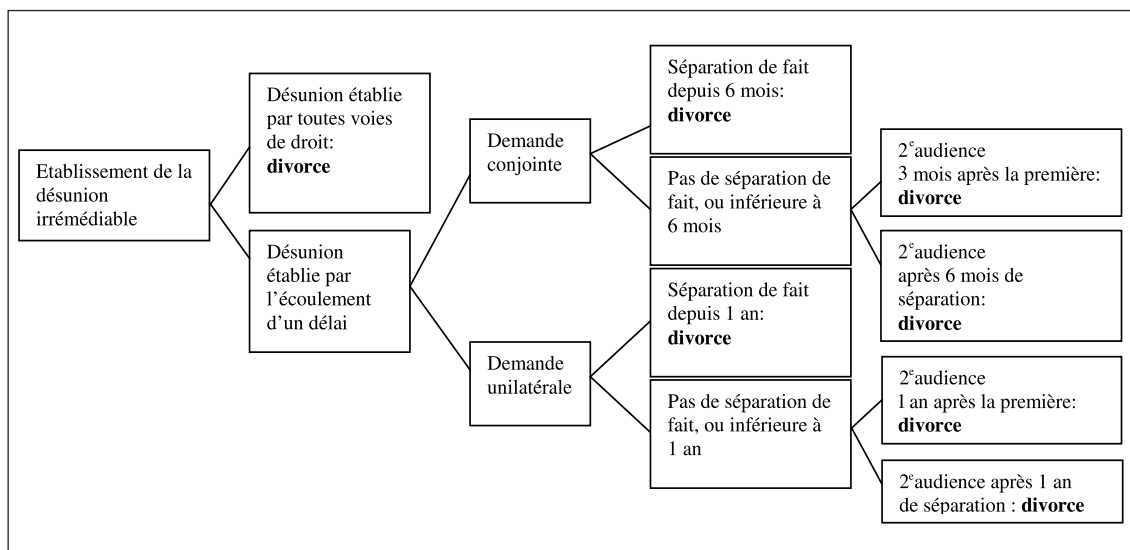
Etablissement de la désunion irrémédiable

Désunion établie par toutes voies de droit: **divorce**

Désunion établie par l'écoulement d'un délai

Demande conjointe

Demande unilatérale

Séparation de fait depuis 6 mois: **divorce**

Pas de séparation de fait, ou inférieure à 6 mois

Séparation de fait depuis 1 an: **divorce**

Pas de séparation de fait, ou inférieure à 1 an

2$^e$audience 3 mois après la première: **divorce**

2$^e$audience après 6 mois de séparation: **divorce**

2$^e$audience 1 an après la première: **divorce**

2$^e$audience après 1 an de séparation : **divorce**